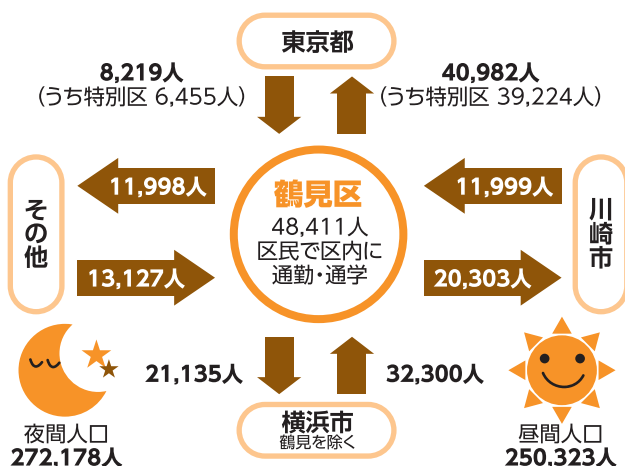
東京都

8,219人
（うち特別区 6,455人）

40,982人
（うち特別区 39,224人）

その他

11,998人

13,127人

鶴見区
48,411人
区民で区内に
通勤・通学

11,999人

20,303人

川崎市

21,135人

32,300人

横浜市
鶴見を除く

夜間人口
272,178人

昼間人口
250,323人